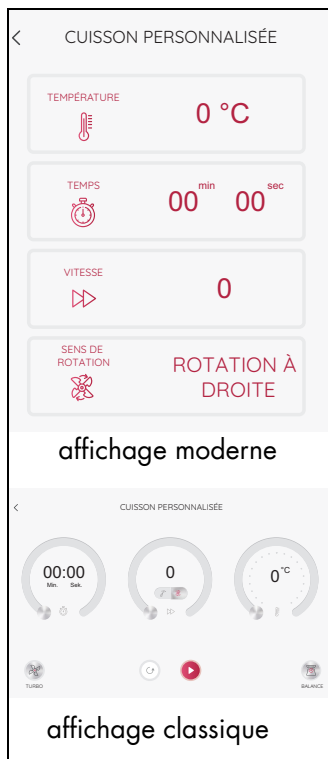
< CUISSON PERSONNALISÉE

TEMPÉRATURE
0 °C

TEMPS
00 min 00 sec

VITESSE
0

SENS DE ROTATION
ROTATION À DROITE

affichage moderne

< CUISSON PERSONNALISÉE

00:00
Min. Sek.

0

0°C

TURBO

BALANCE

affichage classique